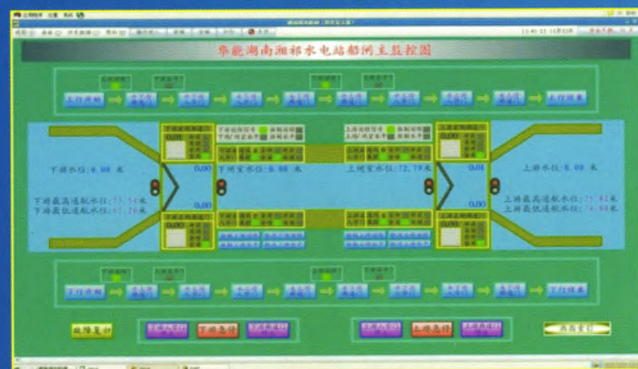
华能湖南湘祁水电站船闸主监控图

下游水位: 0.00 米

下游最高通航水位: 73.54 米
下游最低通航水位: 67.20 米

下闸室水位: 0.00 米

上闸室水位: 72.79 米

上游水位: 0.00 米

上游最高通航水位: 75.82 米
上游最低通航水位: 74.86 米

0.00

0.00

0.00

0.00

故障复位

下游急停

上游急停

画面复位